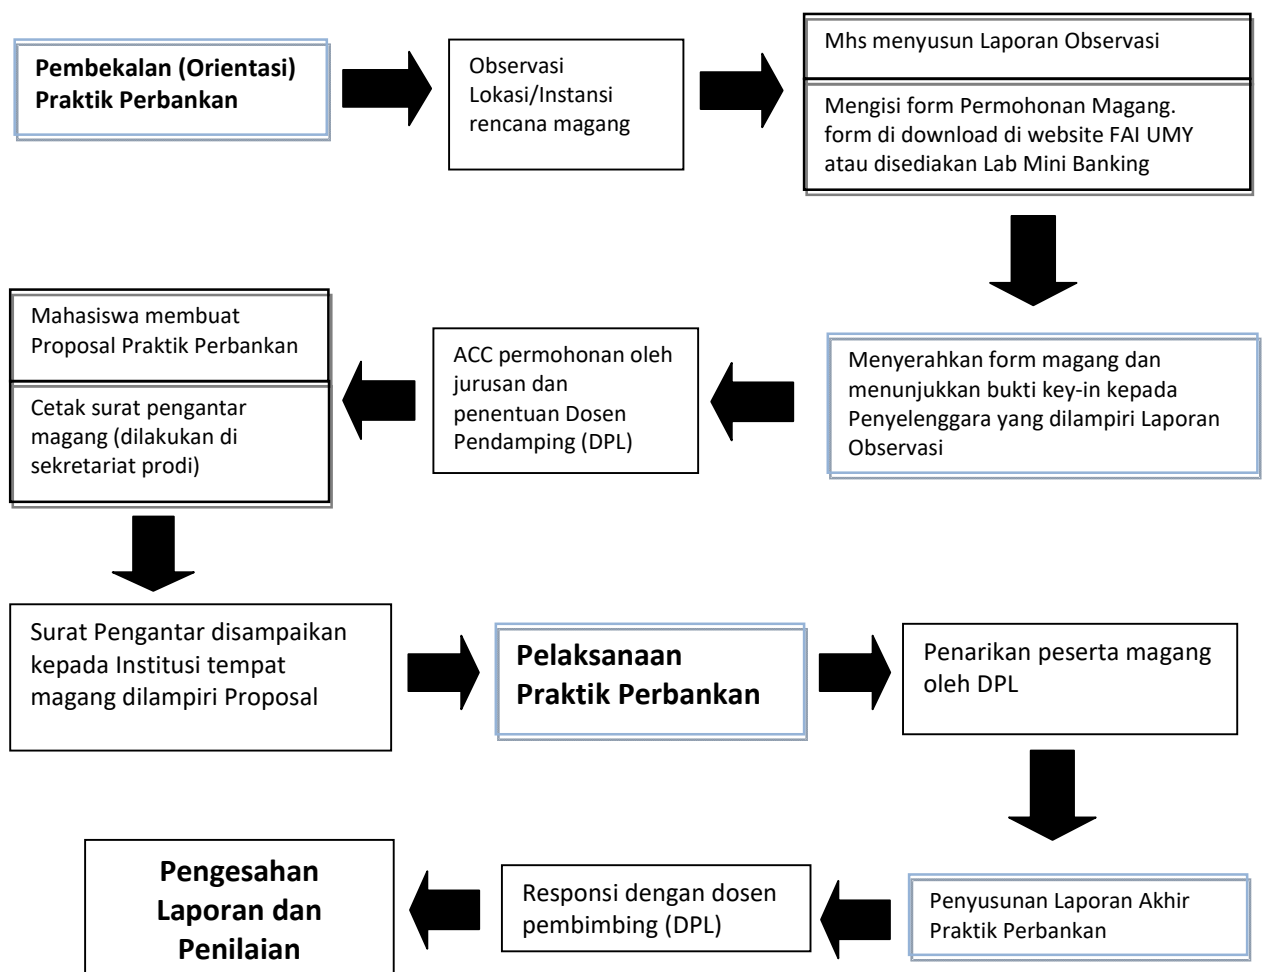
Pembekalan (Orientasi) Praktik Perbankan

Observasi Lokasi/Instansi rencana magang

Mhs menyusun Laporan Observasi

Mengisi form Permohonan Magang. form di download di website FAI UMY atau disediakan Lab Mini Banking

Menyerahkan form magang dan menunjukkan bukti key-in kepada Penyelenggara yang dilampiri Laporan Observasi

ACC permohonan oleh jurusan dan penentuan Dosen Pendamping (DPL)

Mahasiswa membuat Proposal Praktik Perbankan

Cetak surat pengantar magang (dilakukan di sekretariat prodi)

Surat Pengantar disampaikan kepada Institusi tempat magang dilampiri Proposal

Pelaksanaan Praktik Perbankan

Penarikan peserta magang oleh DPL

Penyusunan Laporan Akhir Praktik Perbankan

Responsi dengan dosen pembimbing (DPL)

Pengesahan Laporan dan Penilaian